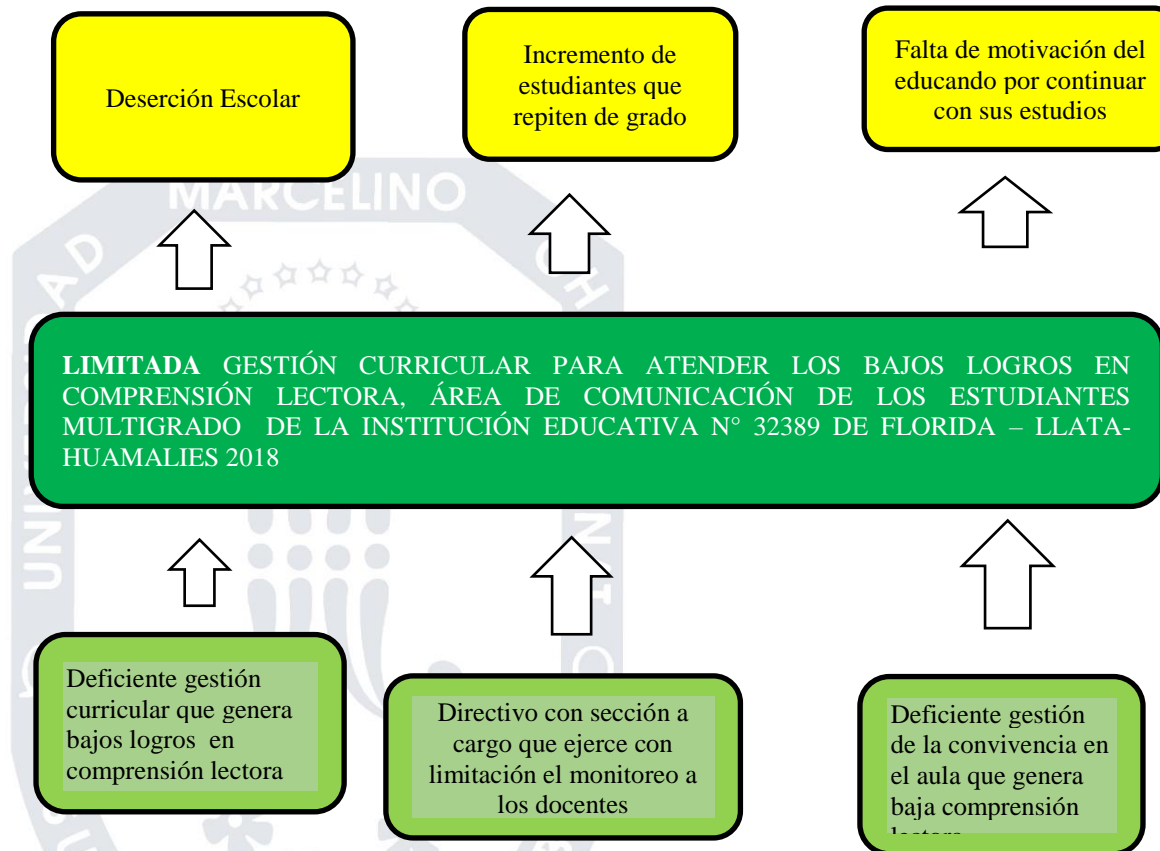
Deserción Escolar

Incremento de estudiantes que repiten de grado

Falta de motivación del educando por continuar con sus estudios

MARCELINO

LIMITADA GESTIÓN CURRICULAR PARA ATENDER LOS BAJOS LOGROS EN COMPRENSIÓN LECTORA, ÁREA DE COMUNICACIÓN DE LOS ESTUDIANTES MULTIGRADO DE LA INSTITUCIÓN EDUCATIVA N° 32389 DE FLORIDA – LLATA- HUAMALIES 2018

Deficiente gestión curricular que genera bajos logros en comprensión lectora

Directivo con sección a cargo que ejerce con limitación el monitoreo a los docentes

Deficiente gestión de la convivencia en el aula que genera baja comprensión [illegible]